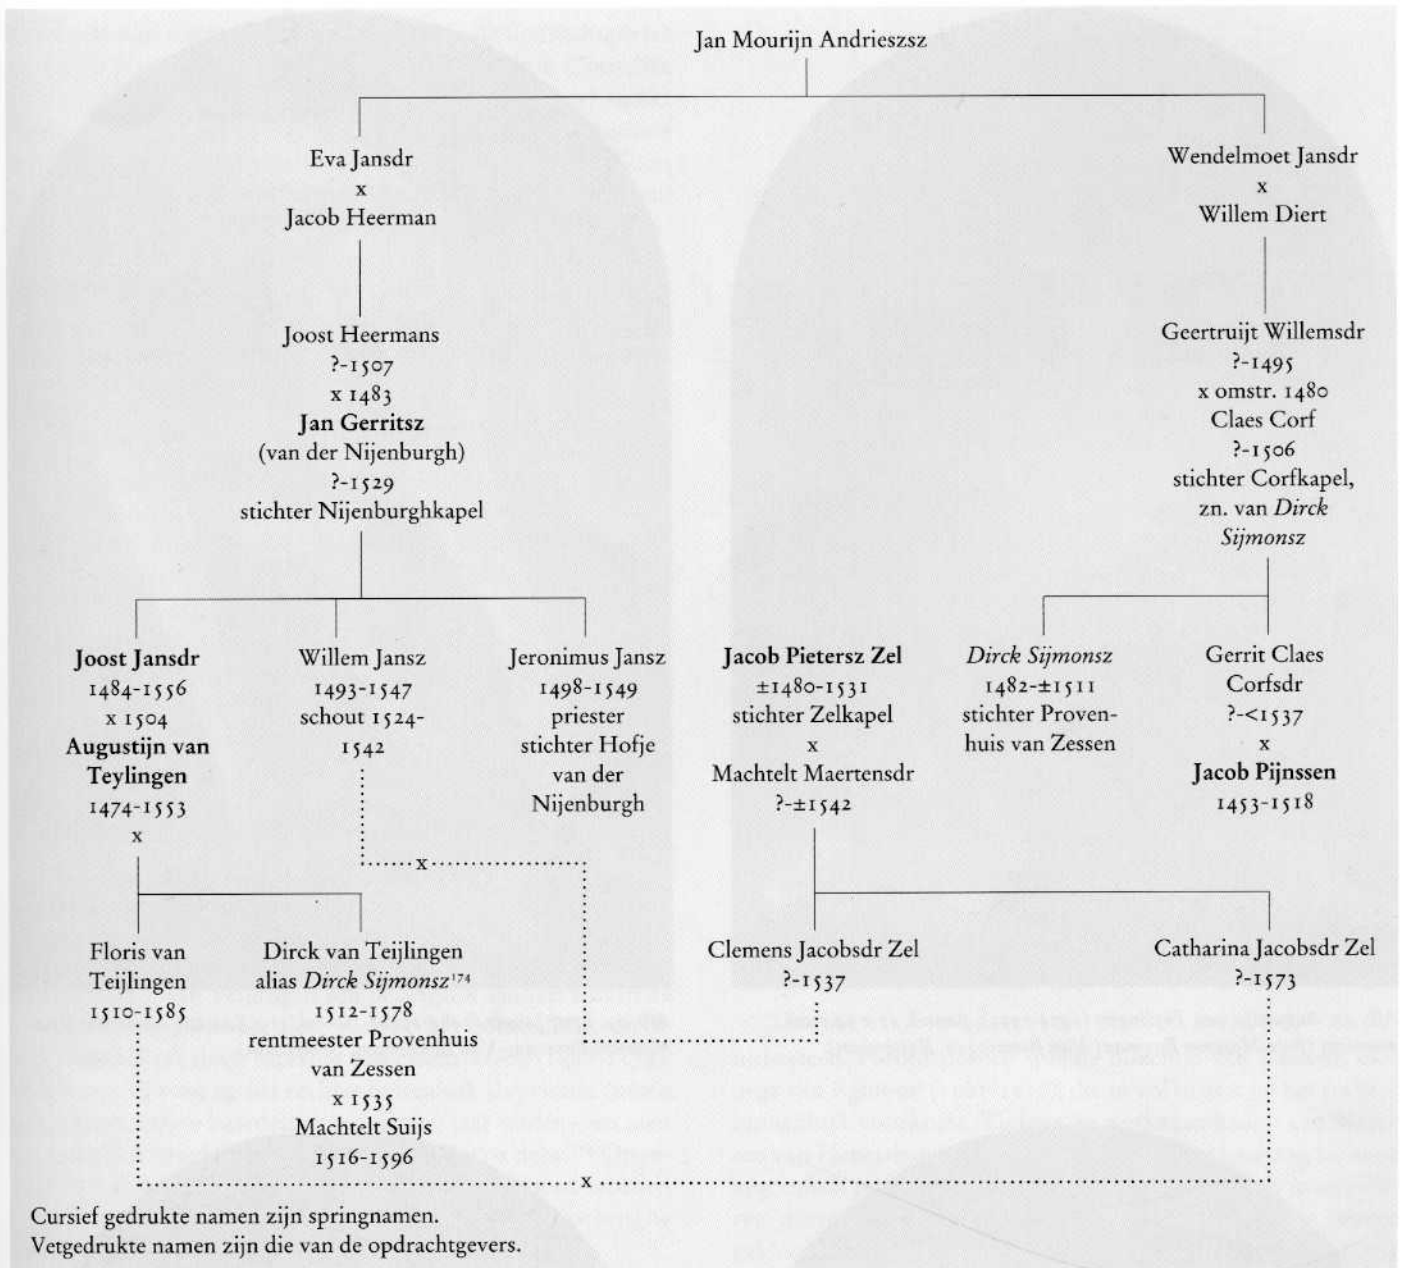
Jan Mourijn Andrieszsz

Eva Jansdr
x
Jacob Heerman

Joost Heermans
?-1507
x 1483
**Jan Gerritsz**
(van der Nijenburgh)
?-1529
stichter Nijenburghkapel

Wendelmoet Jansdr
x
Willem Diert

Geertruijt Willemsdr
?-1495
x omstr. 1480
Claes Corf
?-1506
stichter Corfkapel,
zn. van *Dirck Sijmonsz*

**Joost Jansdr**
1484-1556
x 1504
**Augustijn van Teylingen**
1474-1553
x

Willem Jansz
1493-1547
schout 1524-1542

Jeronimus Jansz
1498-1549
priester
stichter Hofje van der Nijenburgh

x

**Jacob Pietersz Zel**
±1480-1531
stichter Zelkapel
x
Machtelt Maertensdr
?-±1542

*Dirck Sijmonsz*
1482-±1511
stichter Provenhuis van Zessen

Gerrit Claes Corfsdr
?-<1537
x
**Jacob Pijnssen**
1453-1518

Floris van Teijlingen
1510-1585

Dirck van Teijlingen
alias *Dirck Sijmonsz*$^{174}$
1512-1578
rentmeester Provenhuis van Zessen
x 1535
Machtelt Suijs
1516-1596

Clemens Jacobsdr Zel
?-1537

Catharina Jacobsdr Zel
?-1573

x

Cursief gedrukte namen zijn springnamen.
Vetgedrukte namen zijn die van de opdrachtgevers.